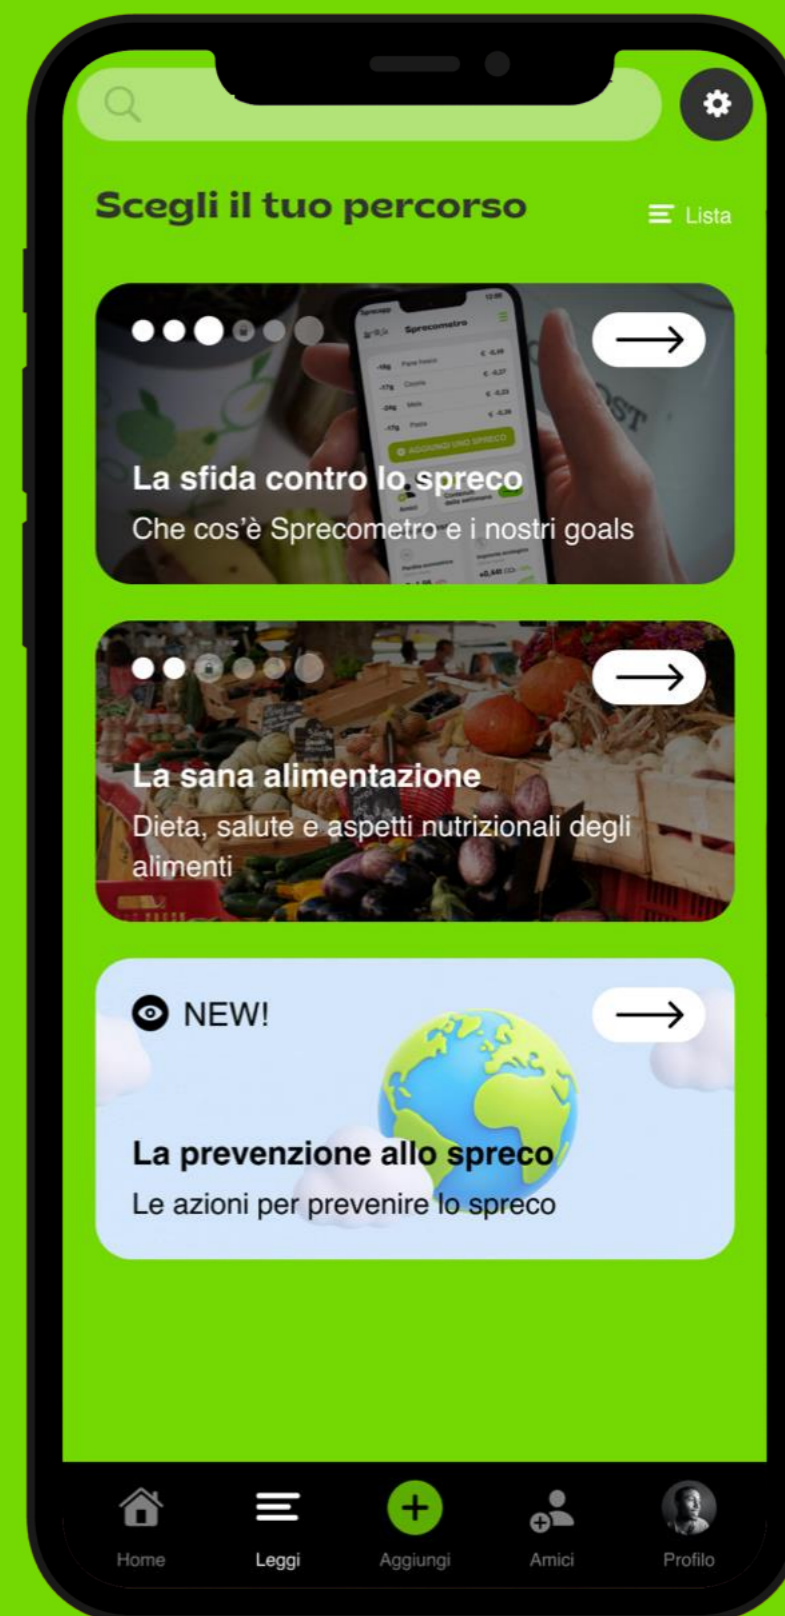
Scegli il tuo percorso

Lista

Sprecometro

AGGIUNGI UNO SPRECO

La sfida contro lo spreco

Che cos'è Sprecometro e i nostri goals

La sana alimentazione

Dieta, salute e aspetti nutrizionali degli alimenti

NEW!

La prevenzione allo spreco

Le azioni per prevenire lo spreco

Home

Leggi

Aggiungi

Amici

Profilo